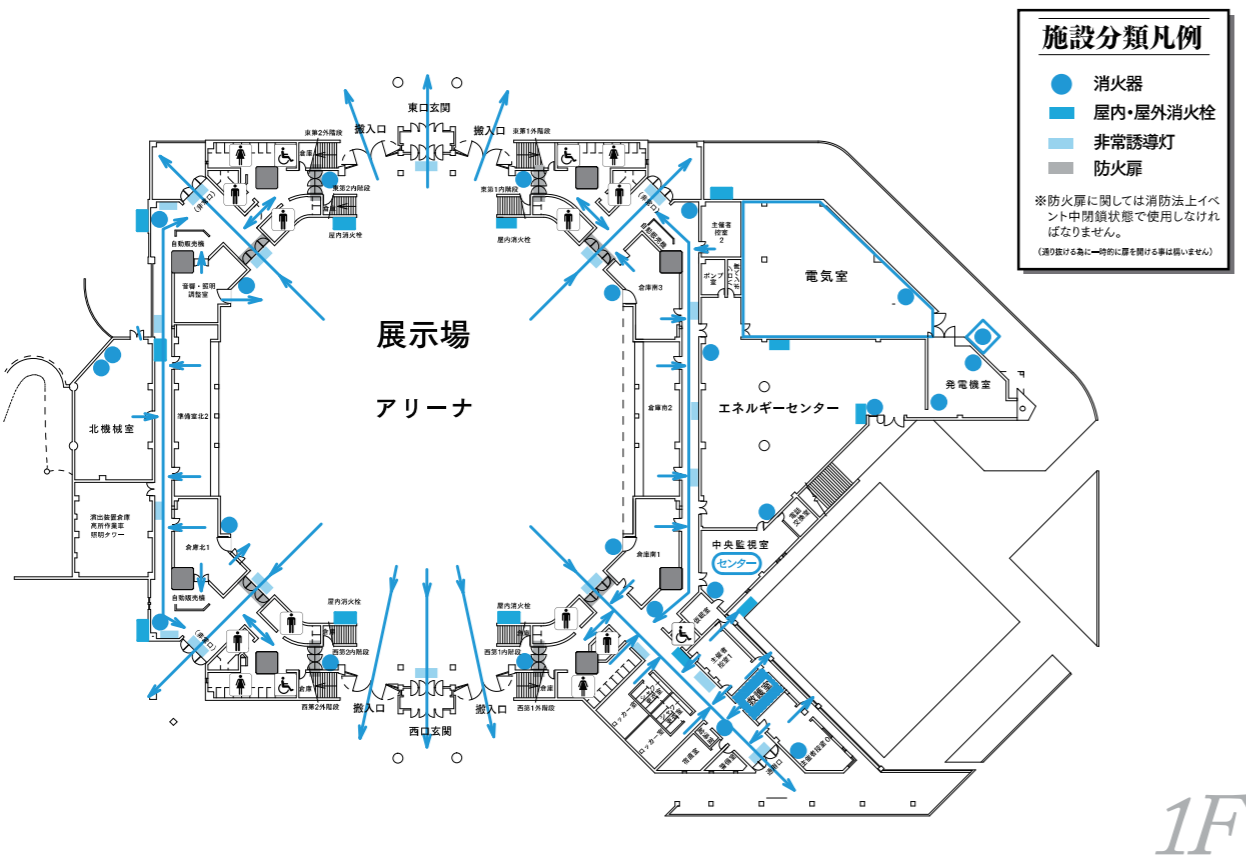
施設分類凡例

消火器
屋内・屋外消火栓
非常誘導灯
防火扉

※防火扉に関しては消防法上イベント中閉鎖状態で使用しなければなりません。
(通り抜ける為に一時的に扉を開ける事は構いません)

東口玄関
搬入口
搬入口
東第2外階段
東第1外階段
東第2内階段
東第1内階段
屋内消火栓
屋内消火栓
倉庫
自動販売機
音響・照明調整室
倉庫南3
主催者控室2
ポンプ室
電気室
発電機室
展示場
アリーナ
北機械室
準備室北2
倉庫南2
エネルギーセンター
演出装置倉庫
高所作業車
照明タワー
倉庫北1
倉庫南1
中央監視室
センター
自動販売機
屋内消火栓
屋内消火栓
西第2内階段
西第1内階段
西第2外階段
西第1外階段
搬入口
搬入口
西口玄関
倉庫
倉庫
主催者控室1
救護室
ロッカー室
ロッカー室
宿直室
1F